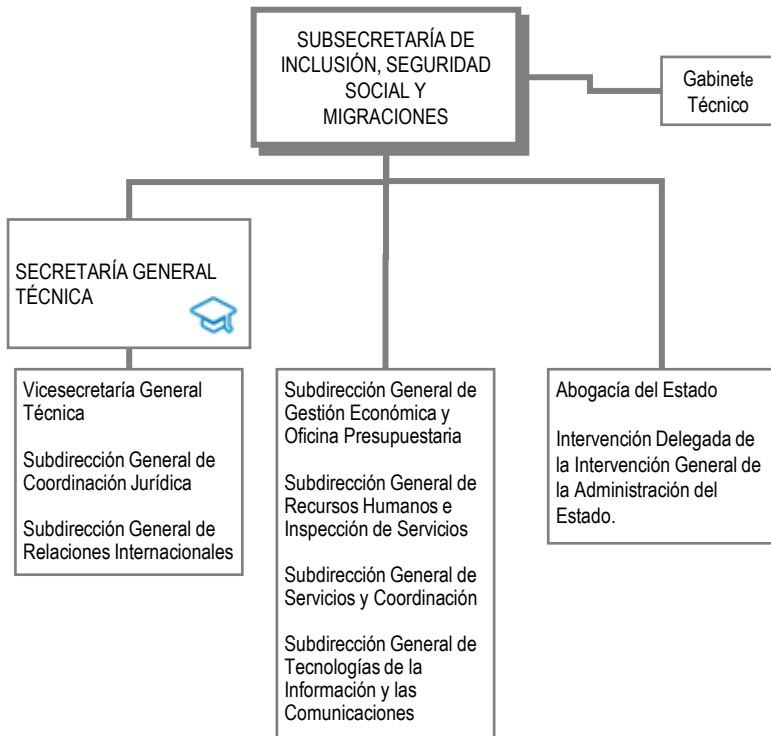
SUBSECRETARÍA DE INCLUSIÓN, SEGURIDAD SOCIAL Y MIGRACIONES

Gabinete Técnico

SECRETARÍA GENERAL TÉCNICA

Vicesecretaría General Técnica

Subdirección General de Coordinación Jurídica

Subdirección General de Relaciones Internacionales

Subdirección General de Gestión Económica y Oficina Presupuestaria

Subdirección General de Recursos Humanos e Inspección de Servicios

Subdirección General de Servicios y Coordinación

Subdirección General de Tecnologías de la Información y las Comunicaciones

Abogacía del Estado

Intervención Delegada de la Intervención General de la Administración del Estado.